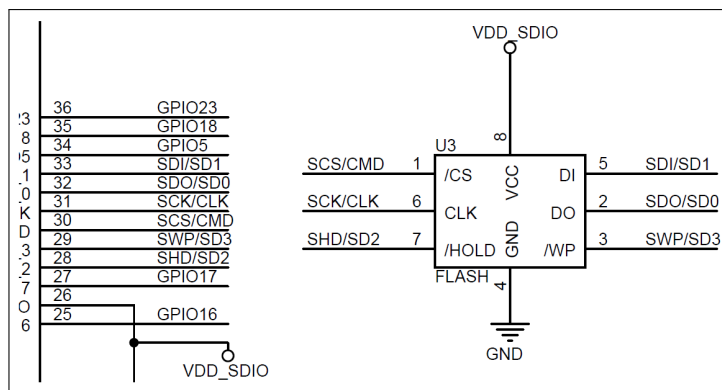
VDD_SDIO

:3 36 GPIO23
8 35 GPIO18
5 34 GPIO5
1 33 SDI/SD1
0 32 SDO/SD0
K 31 SCK/CLK
D 30 SCS/CMD
3 29 SWP/SD3
2 28 SHD/SD2
7 27 GPIO17
O 26
6 25 GPIO16

VDD_SDIO

U3
8
VCC
SCS/CMD 1 /CS
DI 5 SDI/SD1
SCK/CLK 6 CLK
DO 2 SDO/SD0
SHD/SD2 7 /HOLD
GND
/WP 3 SWP/SD3
FLASH
4
GND